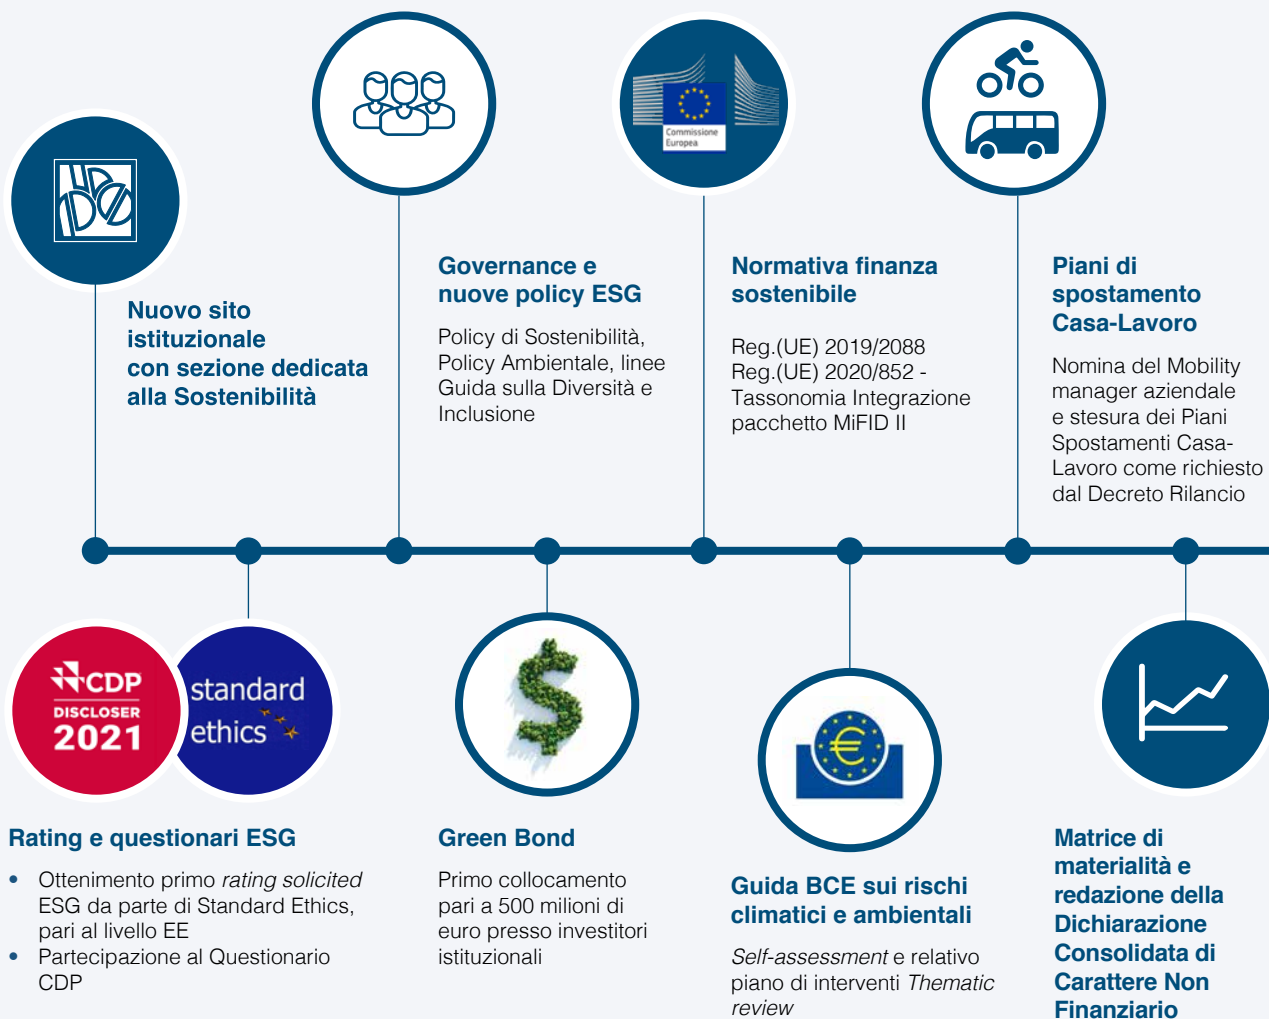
Nuovo sito istituzionale con sezione dedicata alla Sostenibilità

Governance e nuove policy ESG

Policy di Sostenibilità, Policy Ambientale, linee Guida sulla Diversità e Inclusione

Commissione Europea

Normativa finanza sostenibile

Reg.(UE) 2019/2088
Reg.(UE) 2020/852 - Tassonomia Integrazione pacchetto MiFID II

Piani di spostamento Casa-Lavoro

Nomina del Mobility manager aziendale e stesura dei Piani Spostamenti Casa-Lavoro come richiesto dal Decreto Rilancio

CDP DISCLOSER 2021

standard ethics

Rating e questionari ESG

• Ottenimento primo *rating solicited* ESG da parte di Standard Ethics, pari al livello EE
• Partecipazione al Questionario CDP

Green Bond

Primo collocamento pari a 500 milioni di euro presso investitori istituzionali

Guida BCE sui rischi climatici e ambientali

*Self-assessment* e relativo piano di interventi *Thematic review*

Matrice di materialità e redazione della Dichiarazione Consolidata di Carattere Non Finanziario